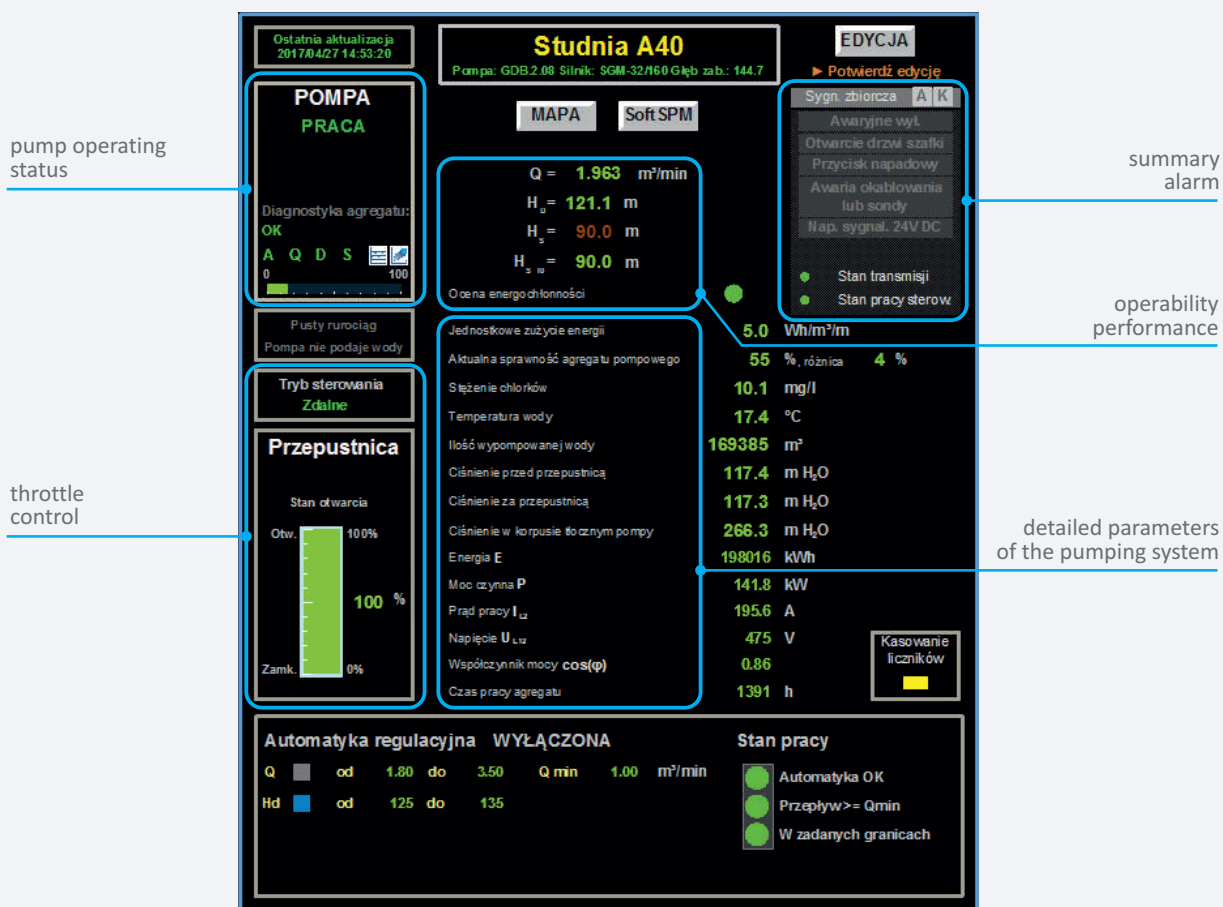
pump operating status

throttle control

summary alarm

operability performance

detailed parameters of the pumping system

Ostatnia aktualizacja
2017/04/27 14:53:20

Studnia A40
Pompa: GDB.2.08 Silnik: SGM-32/160 Głęb zab.: 144.7

EDYCJA
► Potwierdź edycję

POMPA
PRACA

Diagnostyka agregatu:
OK
A Q D S
0 100

MAPA
Soft SPM

Q = 1.963 m³/min
$H_o$ = 121.1 m
$H_s$ = 90.0 m
$H_{s\,w}$ = 90.0 m
Ocena energochłonności

Sygn. zbiorcza A K
Awaryjne wył.
Otwarcie drzwi szafki
Przycisk napadowy
Awaria okablowania lub sondy
Nap. sygnal. 24V DC
Stan transmisji
Stan pracy sterow.

Pusty rurociąg
Pompa nie podaje wody

Tryb sterowania
Zdalne

Przepustnica
Stan otwarcia
Otw. 100%
100 %
Zamk. 0%

| | |
|---|---|
| Jednostkowe zużycie energii | 5.0 Wh/m³/m |
| Aktualna sprawność agregatu pompowego | 55 %, różnica 4 % |
| Stężenie chlorków | 10.1 mg/l |
| Temperatura wody | 17.4 °C |
| Ilość wypompowanej wody | 169385 m³ |
| Ciśnienie przed przepustnicą | 117.4 m $H_2O$ |
| Ciśnienie za przepustnicą | 117.3 m $H_2O$ |
| Ciśnienie w korpusie tłocznym pompy | 266.3 m $H_2O$ |
| Energia E | 198016 kWh |
| Moc czynna P | 141.8 kW |
| Prąd pracy $I_{L2}$ | 195.6 A |
| Napięcie $U_{L12}$ | 475 V |
| Współczynnik mocy cos(φ) | 0.86 |
| Czas pracy agregatu | 1391 h |

Kasowanie liczników

Automatyka regulacyjna WYŁĄCZONA
Q od 1.80 do 3.50 Q min 1.00 m³/min
Hd od 125 do 135

Stan pracy
Automatyka OK
Przepływ>= Qmin
W zadanych granicach